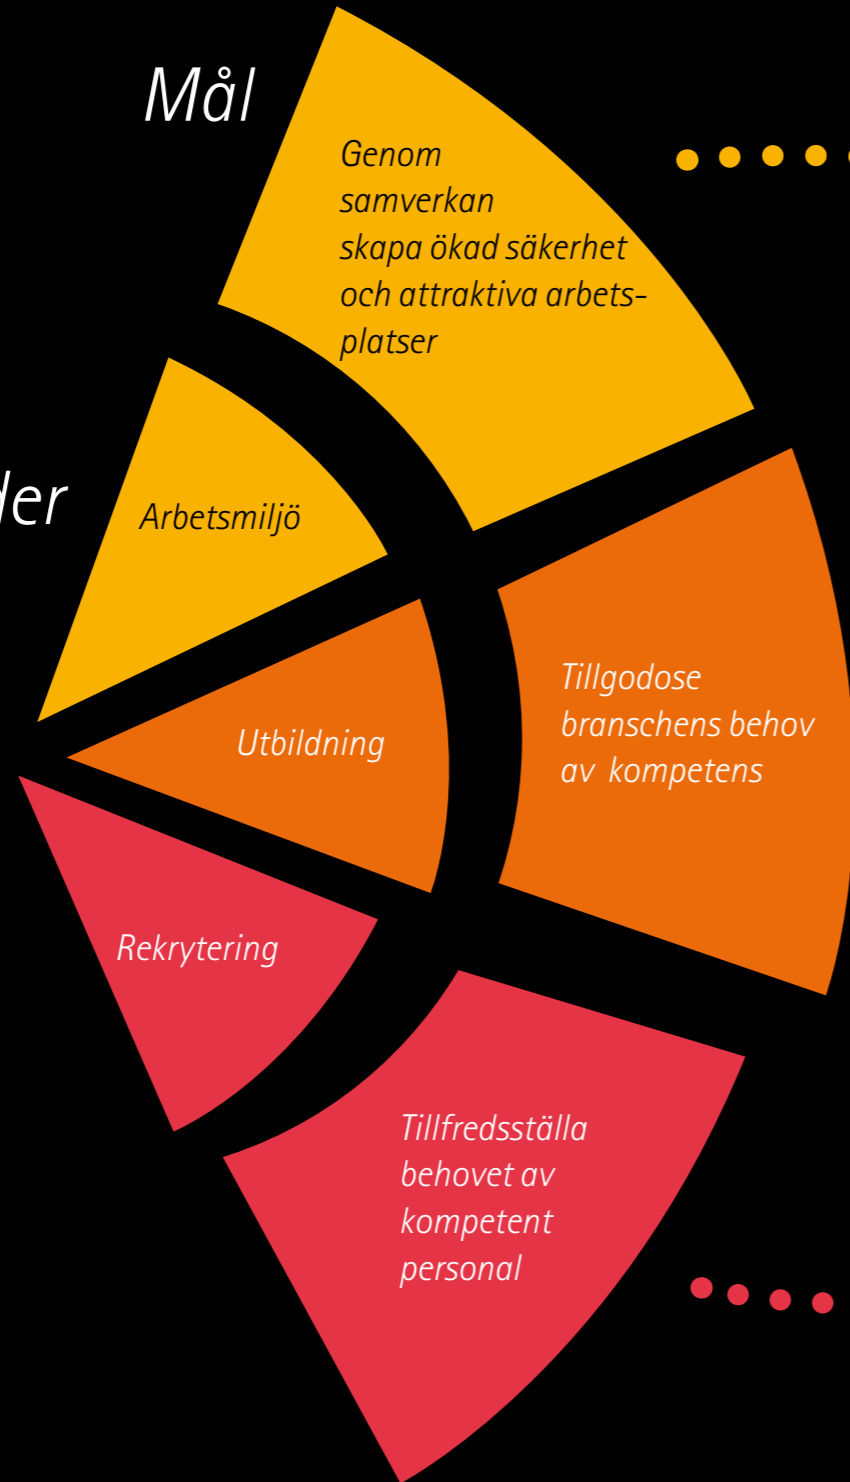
Mål

Genom samverkan skapa ökad säkerhet och attraktiva arbetsplatser

der

Arbetsmiljö

Utbildning

Tillgodose branschens behov av kompetens

Rekrytering

Tillfredsställa behovet av kompetent personal